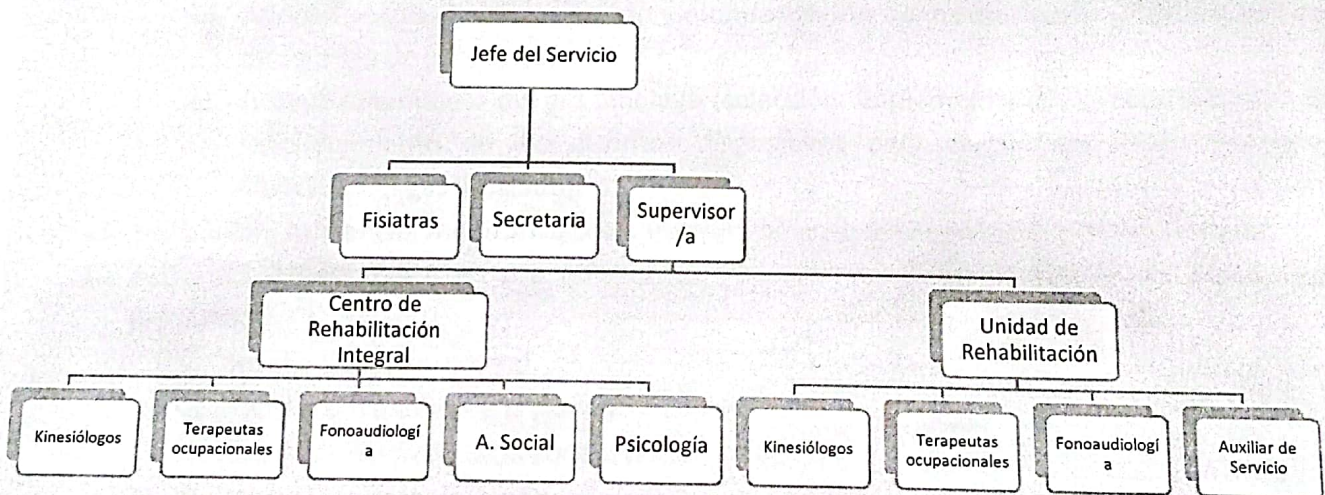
Jefe del Servicio

Fisiatras

Secretaria

Supervisor /a

Centro de Rehabilitación Integral

Unidad de Rehabilitación

Kinesiólogos

Terapeutas ocupacionales

Fonoaudiologí a

A. Social

Psicología

Kinesiólogos

Terapeutas ocupacionales

Fonoaudiologí a

Auxiliar de Servicio